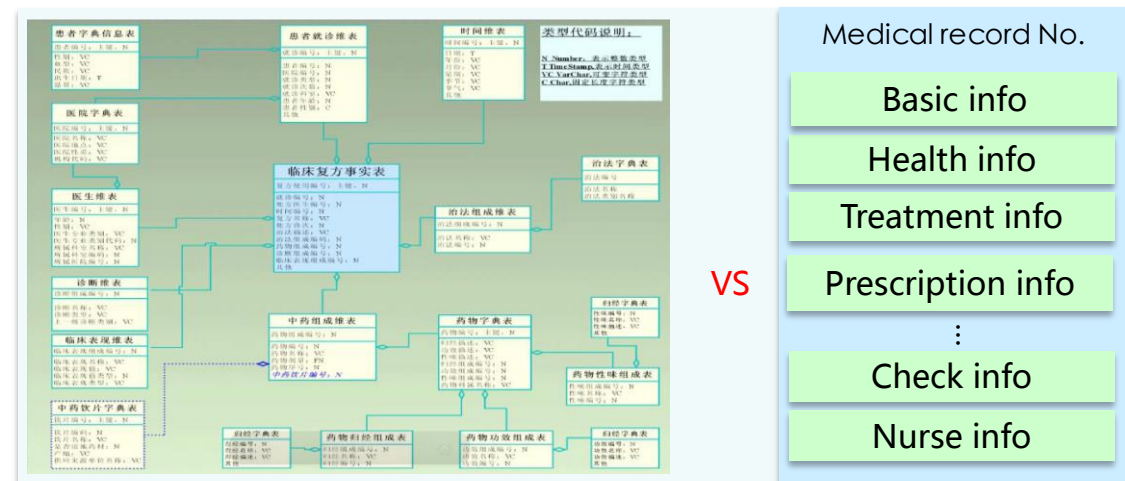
患者字典信息表

患者就诊维表

时间维表

类型代码说明:

N Number,表示整数类型
T TimeStamp,表示时间类型
VC VarChar,可变字符类型
C Char,固定长度字符类型

医院字典表

临床复方事实表

治法字典表

医生维表

治法组成维表

诊断维表

中药组成维表

药物字典表

归经字典表

临床表现维表

药物性味组成表

中药饮片字典表

归经字典表

药物归经组成表

药物功效组成表

功效字典表

VS

Medical record No.

Basic info

Health info

Treatment info

Prescription info

⋮

Check info

Nurse info